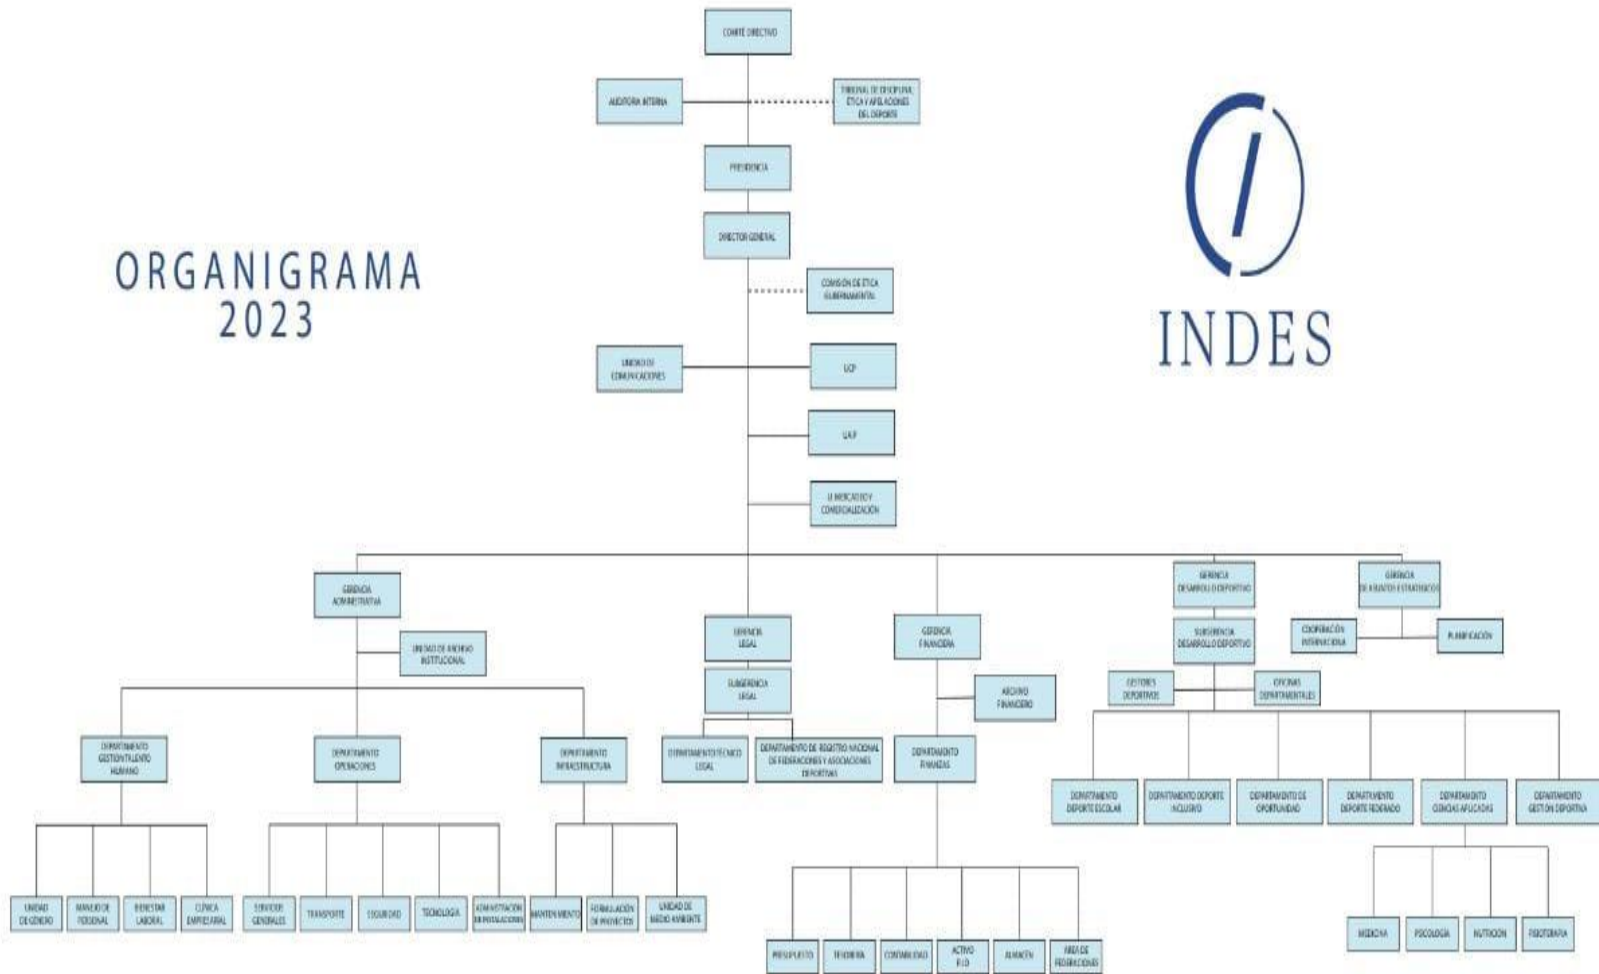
ORGANIGRAMA 2023

INDES

COMITÉ DIRECTIVO

AUDITORIA INTERNA

TRIBUNAL DE DISCIPLINA, ÉTICA Y APELACIONES DEL DEPORTE

PRESIDENCIA

DIRECTOR GENERAL

COMISIÓN DE ÉTICA GUBERNAMENTAL

UNIDAD DE COMUNICACIONES

UCP

UAIP

U. MERCADEO Y COMERCIALIZACIÓN

GERENCIA ADMINISTRATIVA

UNIDAD DE ARCHIVO INSTITUCIONAL

DEPARTAMENTO GESTIÓN TALENTO HUMANO

DEPARTAMENTO OPERACIONES

DEPARTAMENTO INFRAESTRUCTURA

UNIDAD DE GÉNERO

MANEJO DE PERSONAL

BIENESTAR LABORAL

CLÍNICA EMPRESARIAL

SERVICIOS GENERALES

TRANSPORTE

SEGURIDAD

TECNOLOGÍA

ADMINISTRACIÓN DE INSTALACIONES

MANTENIMIENTO

FORMULACIÓN DE PROYECTOS

UNIDAD DE MEDIO AMBIENTE

GERENCIA LEGAL

SUBGERENCIA LEGAL

DEPARTAMENTO TÉCNICO LEGAL

DEPARTAMENTO DE REGISTRO NACIONAL DE FEDERACIONES Y ASOCIACIONES DEPORTIVAS

GERENCIA FINANCIERA

ARCHIVO FINANCIERO

DEPARTAMENTO FINANZAS

PRESUPUESTO

TESORERÍA

CONTABILIDAD

ACTIVO FIJO

ALMACÉN

ÁREA DE FEDERACIONES

GERENCIA DESARROLLO DEPORTIVO

SUBGERENCIA DESARROLLO DEPORTIVO

GESTORES DEPORTIVOS

OFICINAS DEPARTAMENTALES

GERENCIA DE ASUNTOS ESTRATÉGICOS

COOPERACIÓN INTERNACIONAL

PLANIFICACIÓN

DEPARTAMENTO DEPORTE ESCOLAR

DEPARTAMENTO DEPORTE INCLUSIVO

DEPARTAMENTO DE OPORTUNIDAD

DEPARTAMENTO DEPORTE FEDERADO

DEPARTAMENTO CIENCIAS APLICADAS

DEPARTAMENTO GESTIÓN DEPORTIVA

MEDICINA

PSICOLOGÍA

NUTRICIÓN

FISIOTERAPIA